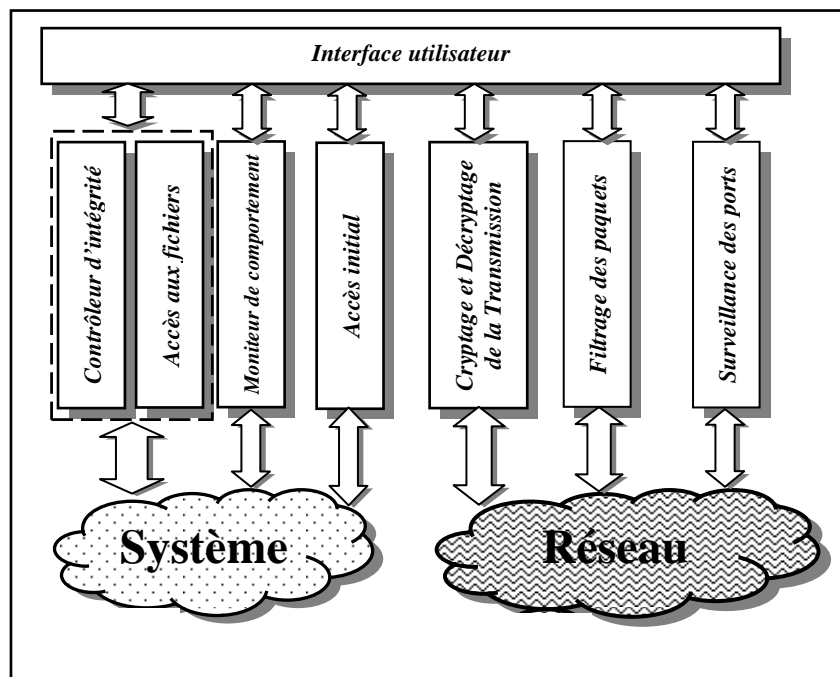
Interface utilisateur

Contrôleur d'intégrité

Accès aux fichiers

Moniteur de comportement

Accès initial

Cryptage et Décryptage de la Transmission

Filtrage des paquets

Surveillance des ports

Système

Réseau